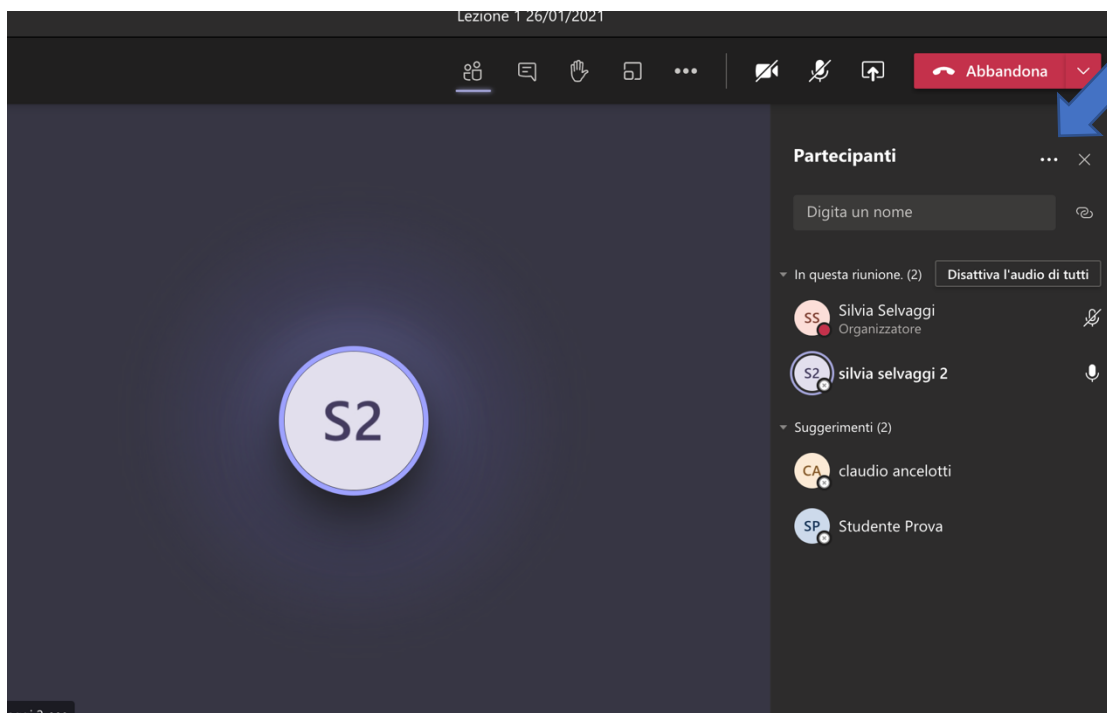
Lezione 1 26/01/2021

Abbandona

Partecipanti

Digita un nome

In questa riunione. (2)

Disattiva l'audio di tutti

SS Silvia Selvaggi
Organizzatore

S2 silvia selvaggi 2

Suggerimenti (2)

CA claudio ancelotti

SP Studente Prova

S2

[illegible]